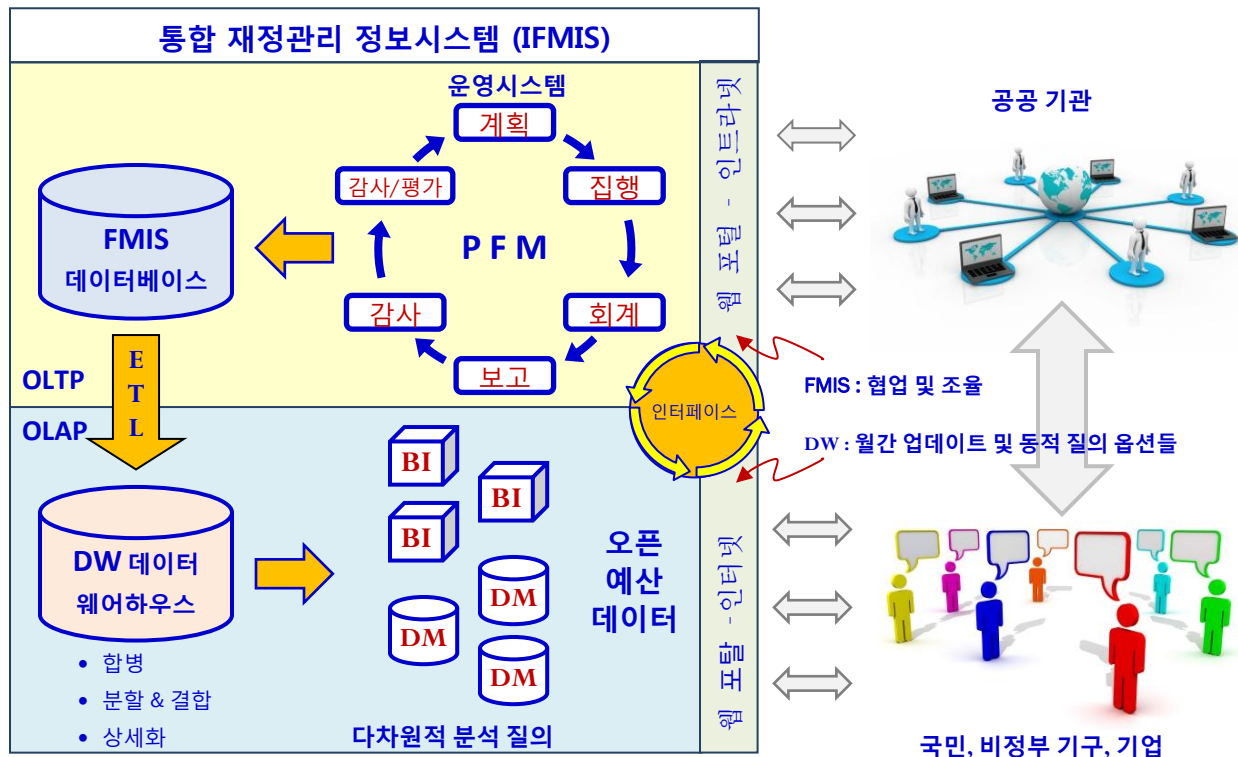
통합 재정관리 정보시스템 (IFMIS)

운영시스템

계획

집행

회계

보고

감사

감사/평가

P F M

FMIS 데이터베이스

OLTP

E T L

OLAP

DW 데이터 웨어하우스

• 합병
• 분할 & 결합
• 상세화

BI
BI
BI
DM
DM
DM

다차원적 분석 질의

오픈 예산 데이터

인터페이스

웹 포털 - 인트라넷

웹 포털 - 인터넷

공공 기관

FMIS : 협업 및 조율

DW : 월간 업데이트 및 동적 질의 옵션들

국민, 비정부 기구, 기업